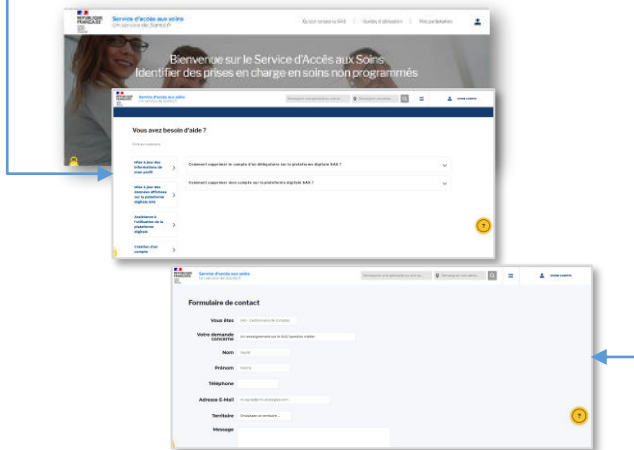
RÉPUBLIQUE FRANÇAISE

Service d'accès aux soins
Un service du Santé.fr

Qu'est-ce que le SAS | Guides d'utilisation | Mes préférences

Bienvenue sur le Service d'Accès aux Soins
Identifier des prises en charge en soins non programmés

RÉPUBLIQUE FRANÇAISE

Service d'accès aux soins
Un service du Santé.fr

Vous avez besoin d'aide ?

Mise à jour des informations de mon profil

Mise à jour des données affichées sur la plateforme digitale SAS

Assistance à l'utilisation de la plateforme digitale

Création d'un compte

Comment supprimer le compte d'un délégataire sur la plateforme digitale SAS ?

Comment supprimer mon compte sur la plateforme digitale SAS ?

RÉPUBLIQUE FRANÇAISE

Service d'accès aux soins
Un service du Santé.fr

Formulaire de contact

Vous êtes

Votre demande concerne

Nom

Prénom

Téléphone

Adresse E-Mail

Territoire

Message